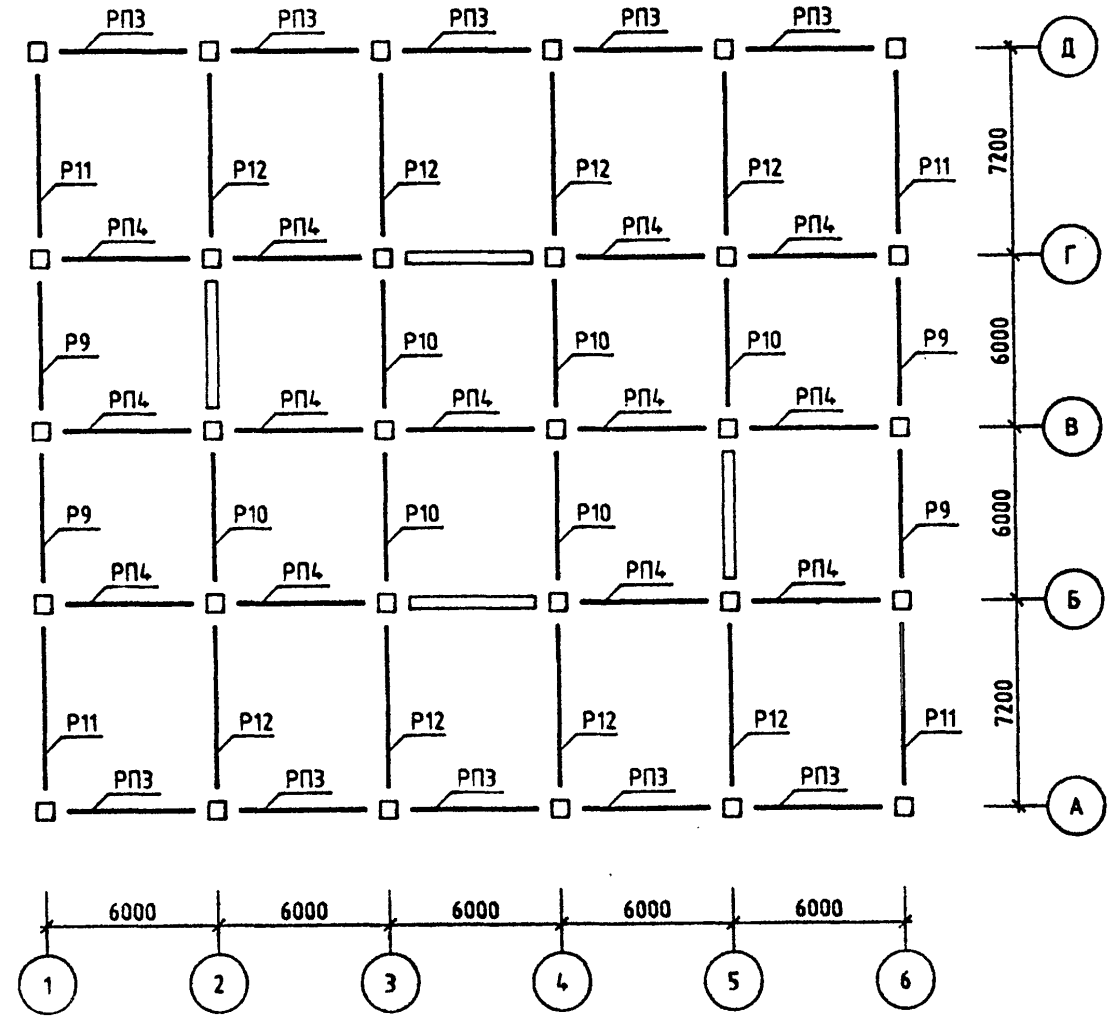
РП3 РП3 РП3 РП3 РП3

Д

Р11 Р12 Р12 Р12 Р12 Р11

7200

РП4 РП4 РП4 РП4

Г

Р9 Р10 Р10 Р10 Р9

6000

РП4 РП4 РП4 РП4 РП4

В

Р9 Р10 Р10 Р10 Р9

6000

РП4 РП4 РП4 РП4

Б

Р11 Р12 Р12 Р12 Р12 Р11

7200

РП3 РП3 РП3 РП3 РП3

А

6000 6000 6000 6000 6000

1 2 3 4 5 6